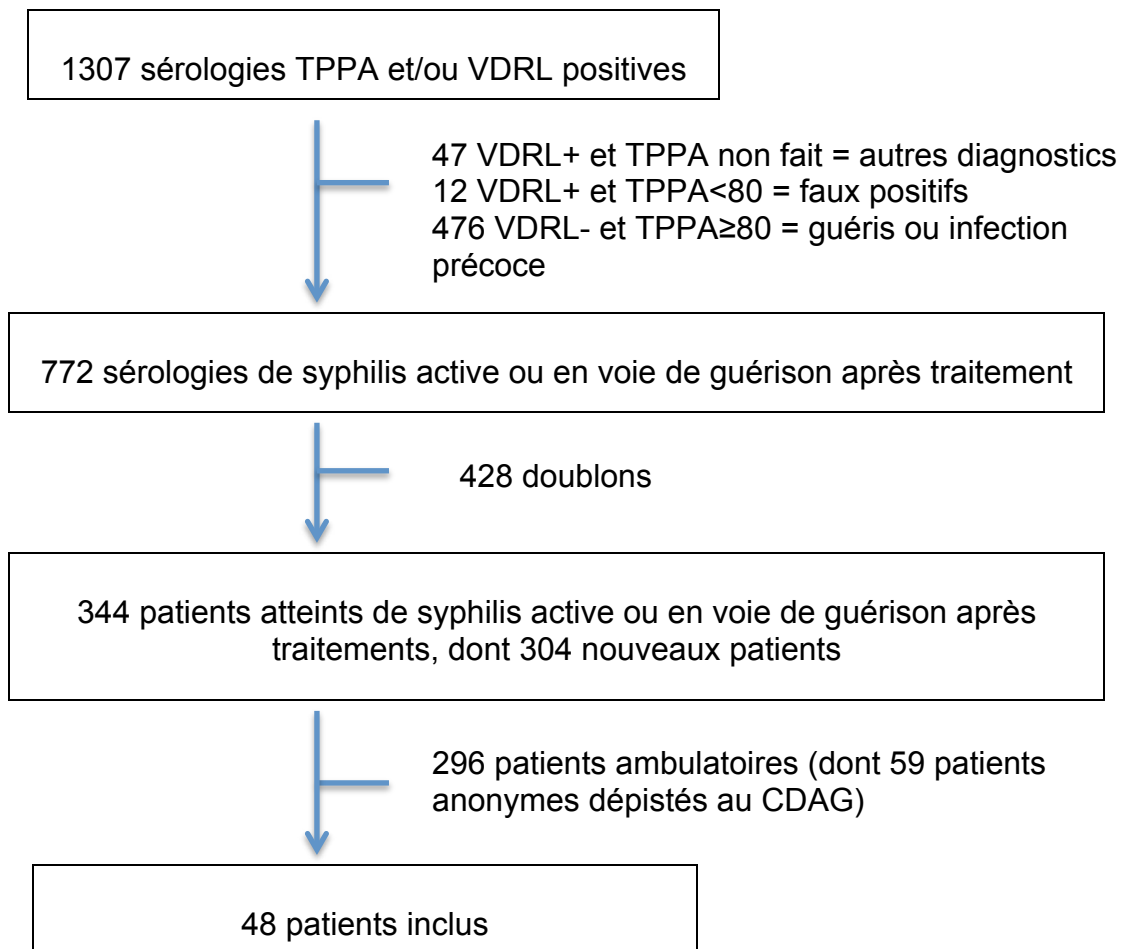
1307 sérologies TPPA et/ou VDRL positives

47 VDRL+ et TPPA non fait = autres diagnostics
12 VDRL+ et TPPA<80 = faux positifs
476 VDRL- et TPPA≥80 = guéris ou infection précoce

772 sérologies de syphilis active ou en voie de guérison après traitement

428 doublons

344 patients atteints de syphilis active ou en voie de guérison après traitements, dont 304 nouveaux patients

296 patients ambulatoires (dont 59 patients anonymes dépistés au CDAG)

48 patients inclus